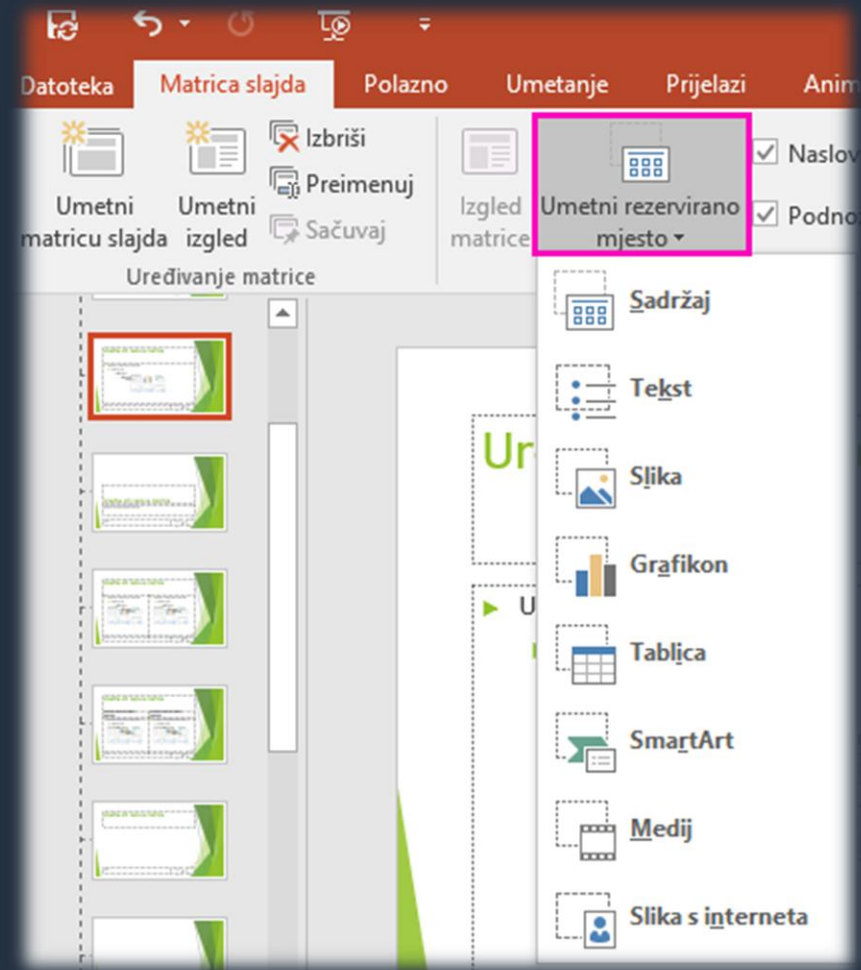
Datoteka Matrica slajda Polazno Umetanje Prijelazi Anim

Umetni matricu slajda

Umetni izgled

Izbriši

Preimenuj

Sačuvaj

Uređivanje matrice

Izgled matrice

Umetni rezervirano mjesto

Naslov

Podno

Sadržaj

Tekst

Slika

Grafikon

Tablica

SmartArt

Medij

Slika s interneta

Ur

U